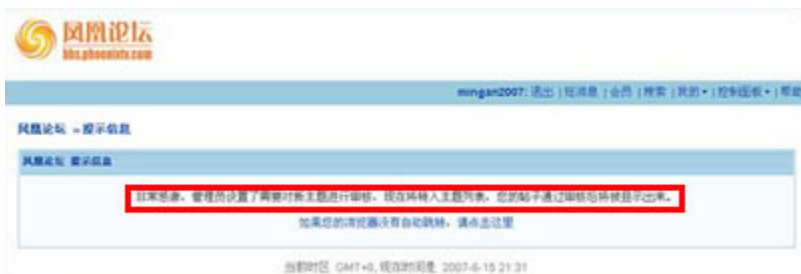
凤凰论坛
bbs.phoenixtv.com

mingan2007: 退出 | 短消息 | 会员 | 搜索 | 其它 ▾ | 控制面板 ▾ | 帮

凤凰论坛 » 提示信息

凤凰论坛 提示信息

非常感谢，管理员设置了需要对新主题进行审核，现在将转入主题列表，您的帖子通过审核后将被显示出来。

如果您的浏览器没有自动跳转，请点击这里

当前时区 GMT+8, 现在时间是 2007-6-15 21:31